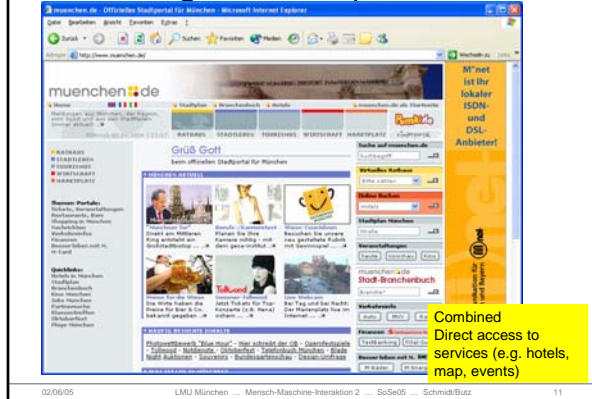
muenchen.de - Offizielles Stadtportal für München - Microsoft Internet Explorer

Datei Bearbeiten Ansicht Favoriten Extras ?

Zurück Suchen Favoriten Medien

Adresse http://www.muenchen.de/

muenchen.de

RATHAUS STADTLEBEN TOURISMUS WIRTSCHAFT MARKTPLATZ

Grüß Gott

beim offiziellen Stadtportal für München

RATHAUS
STADTLEBEN
TOURISMUS
WIRTSCHAFT
MARKTPLATZ

Suche auf muenchen.de

Virtuelles Rathaus

Online Buchen

Stadtplan München

Veranstaltungen

muenchen.de Stadt-Branchenbuch

M"net ist Ihr lokaler ISDN- und DSL-Anbieter!

Combined Direct access to services (e.g. hotels, map, events)

02/06/05 LMU München ... Mensch-Maschine-Interaktion 2 ... SoSe05 ... Schmidt/Butz 11